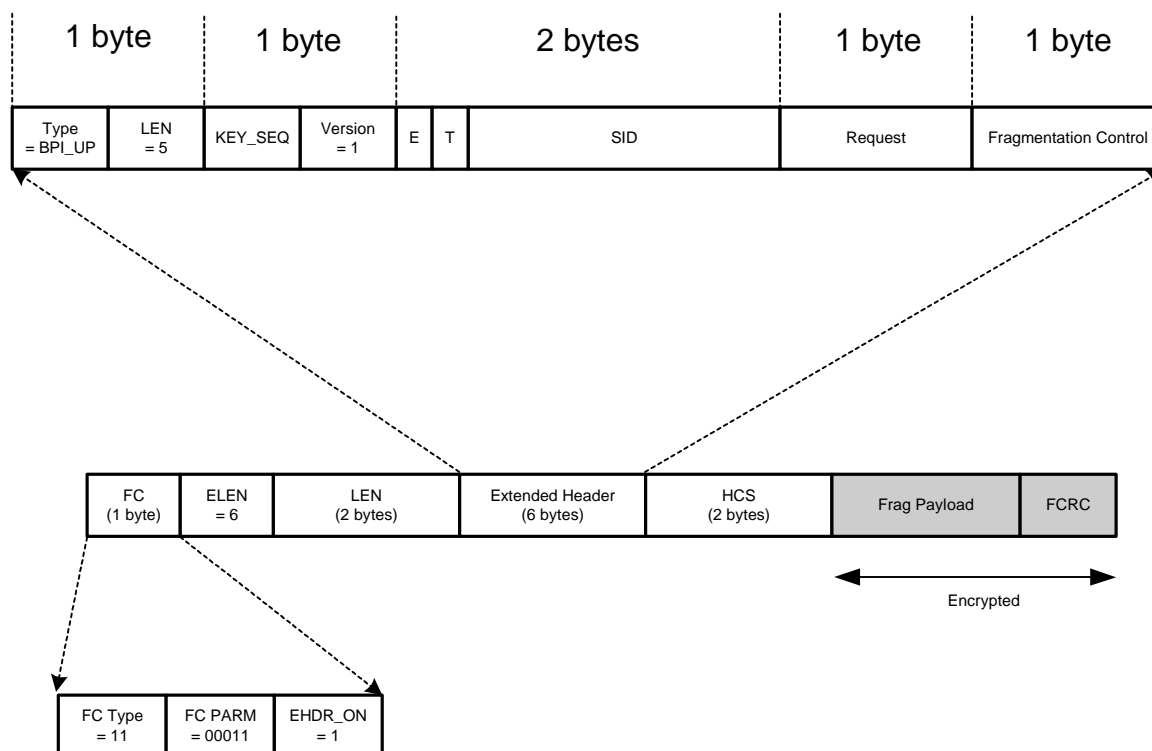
1 byte

1 byte

2 bytes

1 byte

1 byte

Type = BPI_UP

LEN = 5

KEY_SEQ

Version = 1

E

T

SID

Request

Fragmentation Control

FC (1 byte)

ELEN = 6

LEN (2 bytes)

Extended Header (6 bytes)

HCS (2 bytes)

Frag Payload

FCRC

Encrypted

FC Type = 11

FC PARM = 00011

EHDR_ON = 1